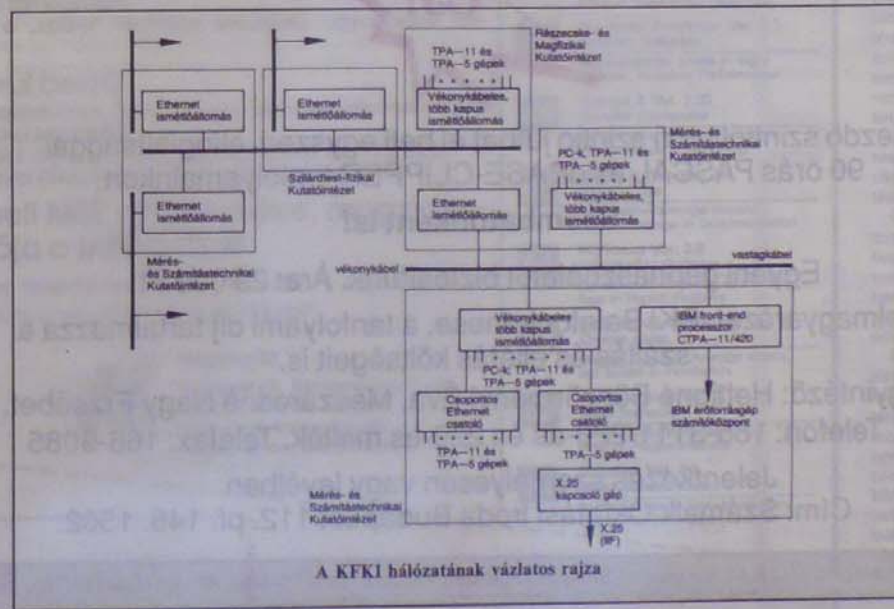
Részecske- és Magfizikai Kutatóintézet

TPA—11 és TPA—5 gépek

Ethernet ismétlőállomás

Ethernet ismétlőállomás

Vékonykábeles, több kapus ismétlőállomás

Mérés- és Számítástechnikai Kutatóintézet

PC-k, TPA—11 és TPA—5 gépek

Szilárdtest-fizikai Kutatóintézet

Ethernet ismétlőállomás

Ethernet ismétlőállomás

Vékonykábeles, több kapus ismétlőállomás

Mérés- és Számítástechnikai Kutatóintézet

vékonykábel

vastagkábel

Vékonykábeles, több kapus ismétlőállomás

IBM front-end processzor CTPA—11/420

PC-k, TPA—11 és TPA—5 gépek

Csoportos Ethernet csatoló

Csoportos Ethernet csatoló

IBM erőforrásgép számítóközpont

TPA—11 és TPA—5 gépek

TPA—5 gépek

X.25 kapcsoló gép

Mérés- és Számítástechnikai Kutatóintézet

X.25 (IIF)

A KFKI hálózatának vázlatos rajza